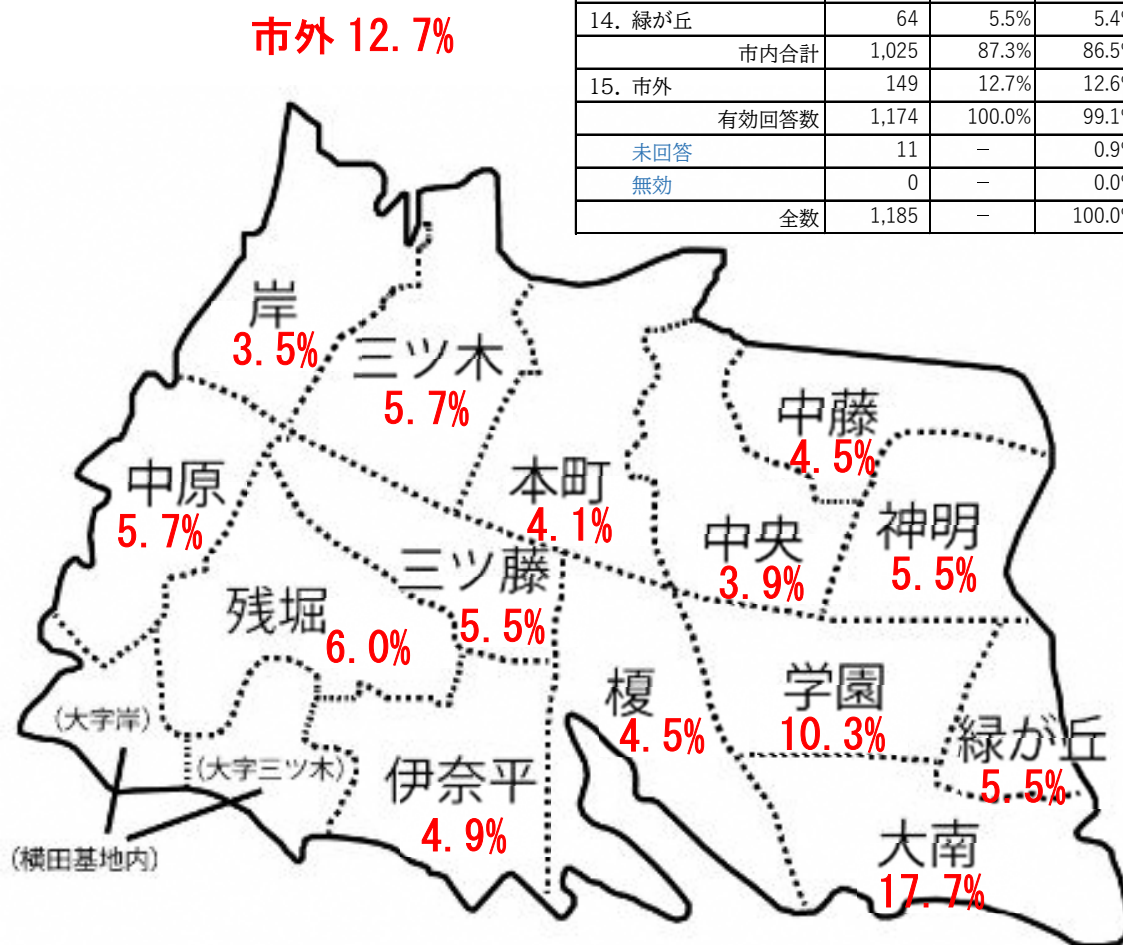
市外 12.7%

| 14. 緑が丘 | 64 | 5.5% | 5.4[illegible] |
|---|---|---|---|
| 市内合計 | 1,025 | 87.3% | 86.5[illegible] |
| 15. 市外 | 149 | 12.7% | 12.6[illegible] |
| 有効回答数 | 1,174 | 100.0% | 99.1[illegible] |
| 未回答 | 11 | – | 0.9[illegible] |
| 無効 | 0 | – | 0.0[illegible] |
| 全数 | 1,185 | – | 100.0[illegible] |

岸
3.5%

三ツ木
5.7%

中原
5.7%

本町
4.1%

中藤
4.5%

中央
3.9%

神明
5.5%

三ツ藤
5.5%

残堀
6.0%

榎
4.5%

学園
10.3%

緑が丘
5.5%

(大字岸)

(大字三ツ木)

伊奈平
4.9%

(横田基地内)

大南
17.7%